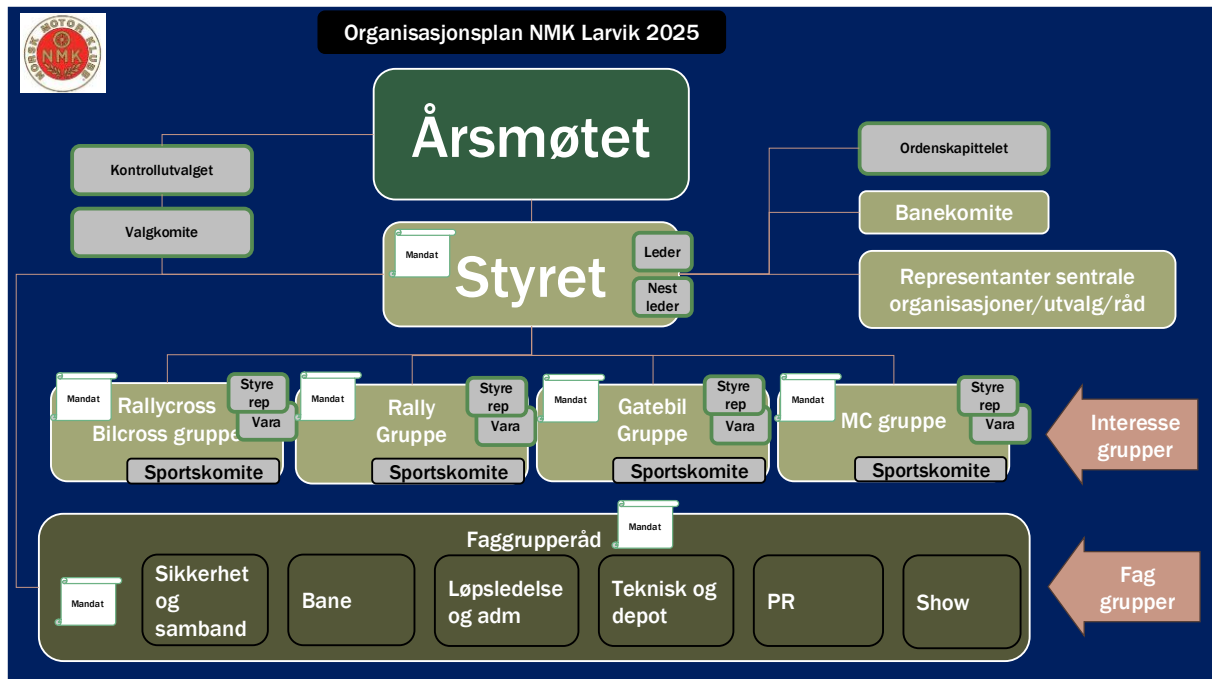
NORSK MOTOR KLUBB NMK

Organisasjonsplan NMK Larvik 2025

Årsmøtet

Kontrollutvalget

Valgkomite

Ordenskapittelet

Banekomite

Representanter sentrale organisasjoner/utvalg/råd

Mandat

Styret

Leder

Nest leder

Mandat

Rallycross Bilcross gruppe

Styre rep

Vara

Sportskomite

Mandat

Rally Gruppe

Styre rep

Vara

Sportskomite

Mandat

Gatebil Gruppe

Styre rep

Vara

Sportskomite

Mandat

MC gruppe

Styre rep

Vara

Sportskomite

Interesse grupper

Faggrupperåd

Mandat

Mandat

Sikkerhet og samband

Bane

Løpsledelse og adm

Teknisk og depot

PR

Show

Fag grupper